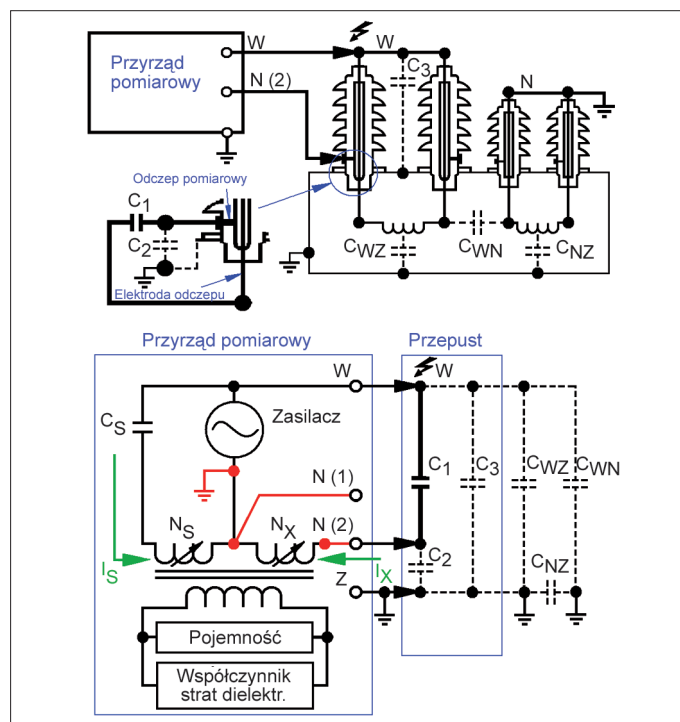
Przyrząd pomiarowy

W

N (2)

W

$C_3$

N

Odczep pomiarowy

$C_1$

$C_2$

Elektroda odczepu

$C_{WZ}$

$C_{WN}$

$C_{NZ}$

Przyrząd pomiarowy

Przepust

W

W

$C_S$

Zasilacz

N (1)

$C_1$

$C_3$

$C_{WZ}$

$C_{WN}$

$N_S$

$N_X$

N (2)

$C_2$

$I_S$

$I_X$

Z

$C_{NZ}$

Pojemność

Współczynnik strat dielektr.